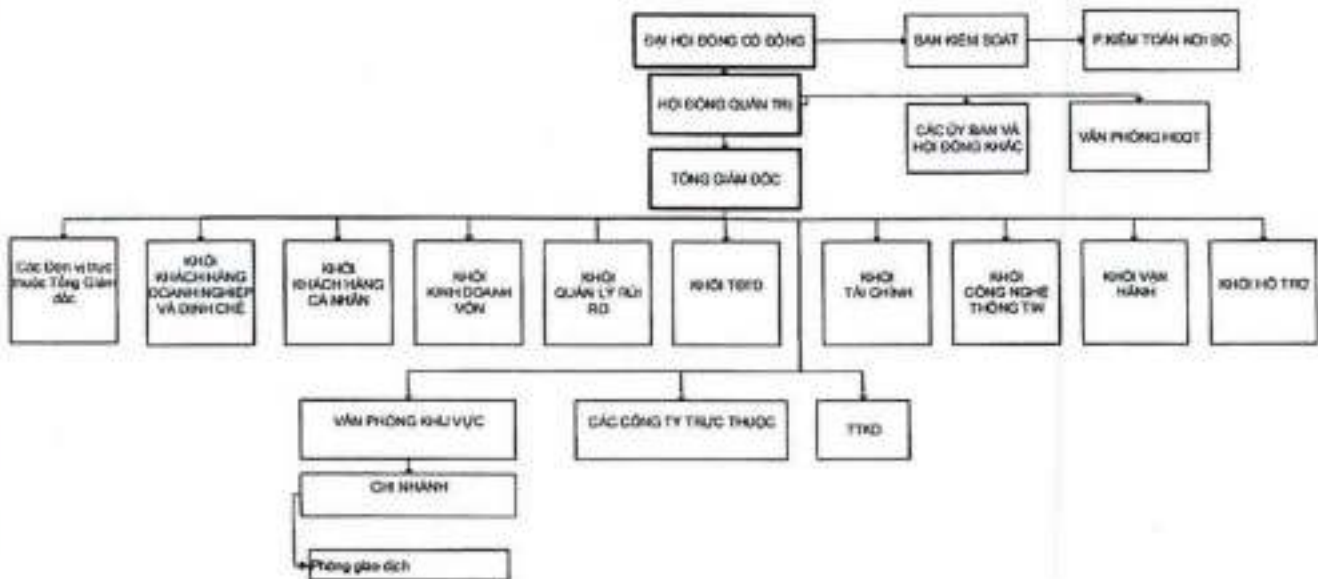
ĐẠI HỘI ĐỒNG CỔ ĐÔNG

BAN KIỂM SOÁT

P.KIỂM TOÁN NỘI BỘ

HỘI ĐỒNG QUẢN TRỊ

CÁC ỦY BAN VÀ HỘI ĐỒNG KHÁC

VĂN PHÒNG HĐQT

TỔNG GIÁM ĐỐC

Các Đơn vị trực thuộc Tổng Giám đốc

KHỐI KHÁCH HÀNG DOANH NGHIỆP VÀ ĐỊNH CHẾ

KHỐI KHÁCH HÀNG CÁ NHÂN

KHỐI KINH DOANH VỐN

KHỐI QUẢN LÝ RỦI RO

KHỐI TSCĐ

KHỐI TÀI CHÍNH

KHỐI CÔNG NGHỆ THÔNG TIN

KHỐI VẬN HÀNH

KHỐI HỖ TRỢ

VĂN PHÒNG KHU VỰC

CÁC CÔNG TY TRỰC THUỘC

TTKD

CHI NHÁNH

Phòng giao dịch